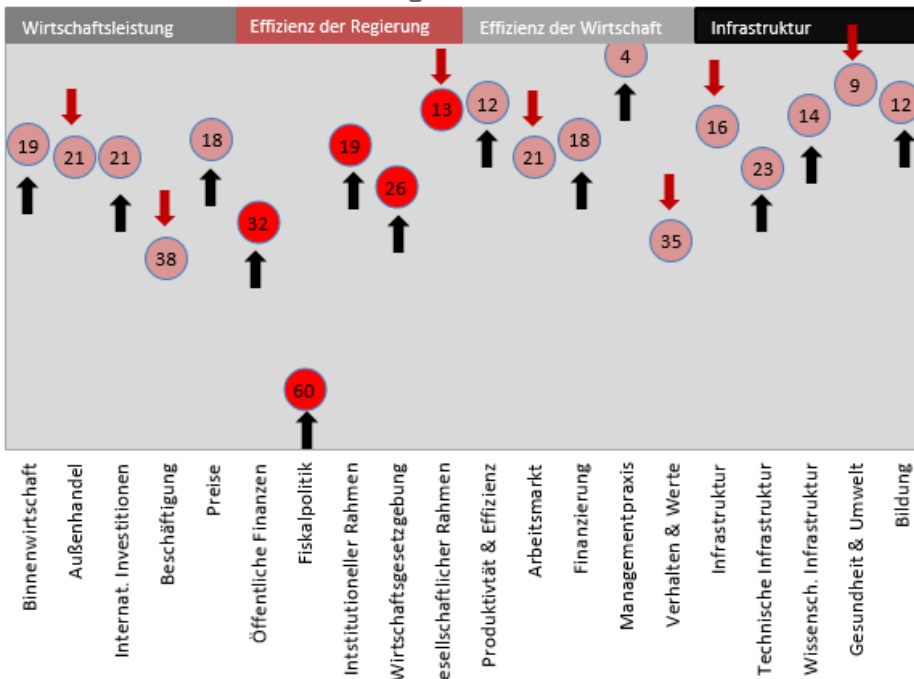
Wirtschaftsleistung | Effizienz der Regierung | Effizienz der Wirtschaft | Infrastruktur

19
21
21
38
18
32
60
19
26
13
12
21
18
4
35
16
23
14
9
12

Binnenwirtschaft
Außenhandel
Internat. Investitionen
Beschäftigung
Preise
Öffentliche Finanzen
Fiskalpolitik
Intstitutioneller Rahmen
Wirtschaftsgesetzgebung
esellschaftlicher Rahmen
Produktivtät & Effizienz
Arbeitsmarkt
Finanzierung
Managementpraxis
Verhalten & Werte
Infrastruktur
Technische Infrastruktur
Wissensch. Infrastruktur
Gesundheit & Umwelt
Bildung